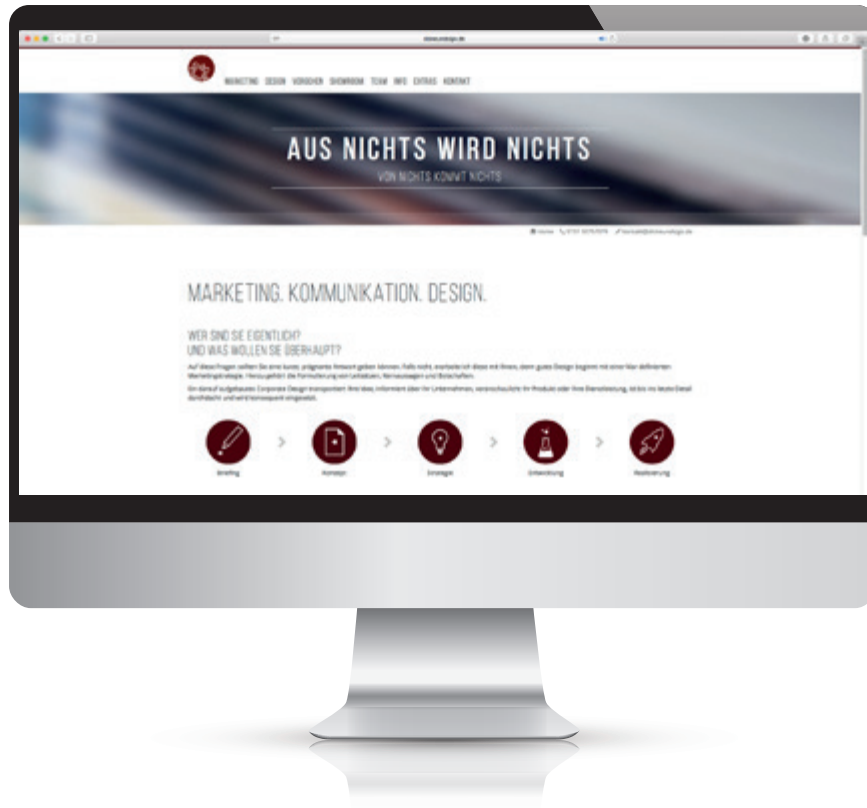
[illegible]

MARKETING DESIGN VORGEHEN SHOWROOM TEAM INFO EXTRAS KONTAKT

AUS NICHTS WIRD NICHTS

VON NICHTS KOMMT NICHTS

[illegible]

MARKETING. KOMMUNIKATION. DESIGN.

WER SIND SIE EIGENTLICH?
UND WAS WOLLEN SIE ÜBERHAUPT?

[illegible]

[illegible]

Briefing

Konzept

Strategie

Umsetzung

Realisierung